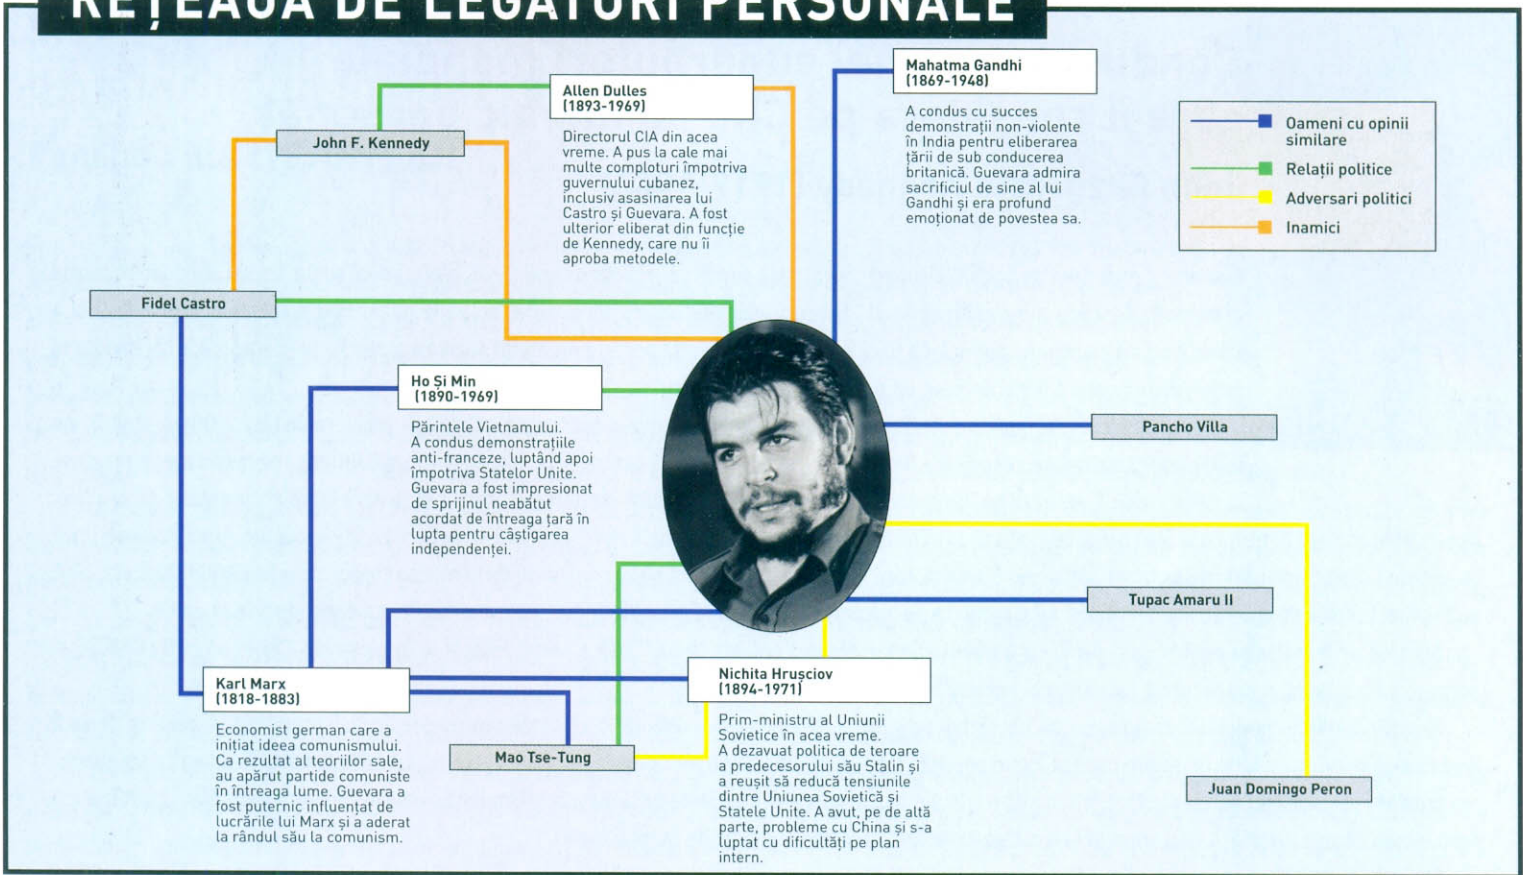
REȚEAUA DE LEGĂTURI PERSONALE

Allen Dulles
(1893-1969)

Directorul CIA din acea vreme. A pus la cale mai multe comploturi împotriva guvernului cubanez, inclusiv asasinarea lui Castro și Guevara. A fost ulterior eliberat din funcție de Kennedy, care nu îi aproba metodele.

John F. Kennedy

Mahatma Gandhi
(1869-1948)

A condus cu succes demonstrații non-violente în India pentru eliberarea țării de sub conducerea britanică. Guevara admira sacrificiul de sine al lui Gandhi și era profund emoționat de povestea sa.

Oameni cu opinii similare
Relații politice
Adversari politici
Inamici

Fidel Castro

Ho Și Min
(1890-1969)

Părintele Vietnamului. A condus demonstrațiile anti-franceze, luptând apoi împotriva Statelor Unite. Guevara a fost impresionat de sprijinul neabătut acordat de întreaga țară în lupta pentru câștigarea independenței.

Pancho Villa

Tupac Amaru II

Karl Marx
(1818-1883)

Economist german care a inițiat ideea comunismului. Ca rezultat al teoriilor sale, au apărut partide comuniste în întreaga lume. Guevara a fost puternic influențat de lucrările lui Marx și a aderat la rândul său la comunism.

Mao Tse-Tung

Nichita Hrușciov
(1894-1971)

Prim-ministru al Uniunii Sovietice în acea vreme. A dezavuat politica de teroare a predecesorului său Stalin și a reușit să reducă tensiunile dintre Uniunea Sovietică și Statele Unite. A avut, pe de altă parte, probleme cu China și s-a luptat cu dificultăți pe plan intern.

Juan Domingo Peron